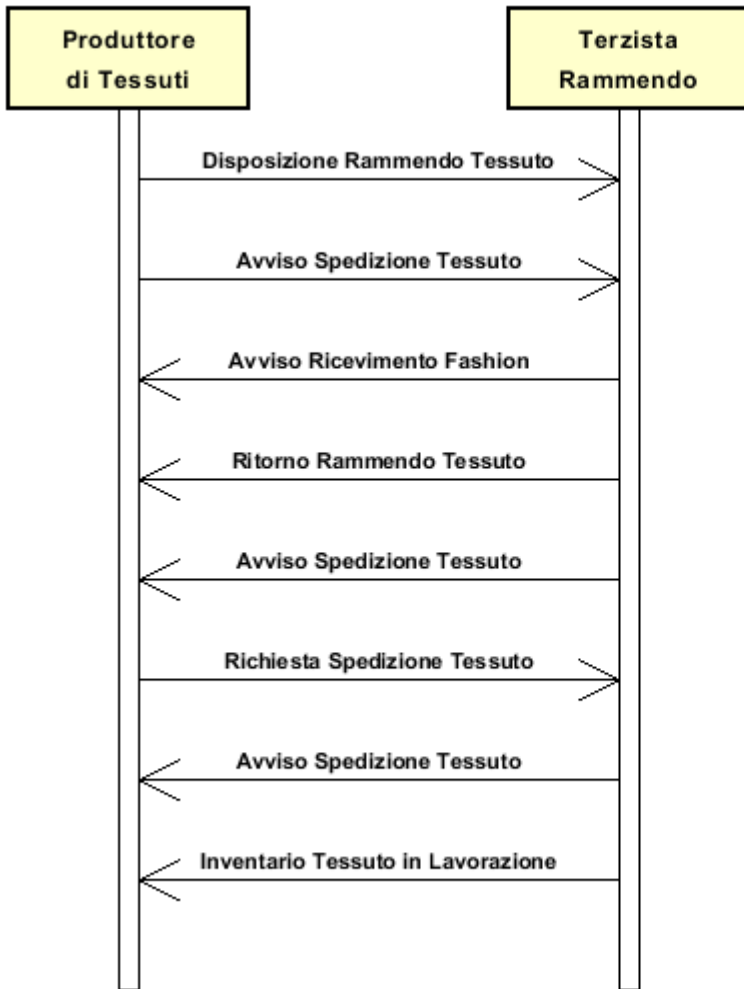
Produttore di Tessuti

Terzista Rammendo

Disposizione Rammendo Tessuto

Avviso Spedizione Tessuto

Avviso Ricevimento Fashion

Ritorno Rammendo Tessuto

Avviso Spedizione Tessuto

Richiesta Spedizione Tessuto

Avviso Spedizione Tessuto

Inventario Tessuto in Lavorazione